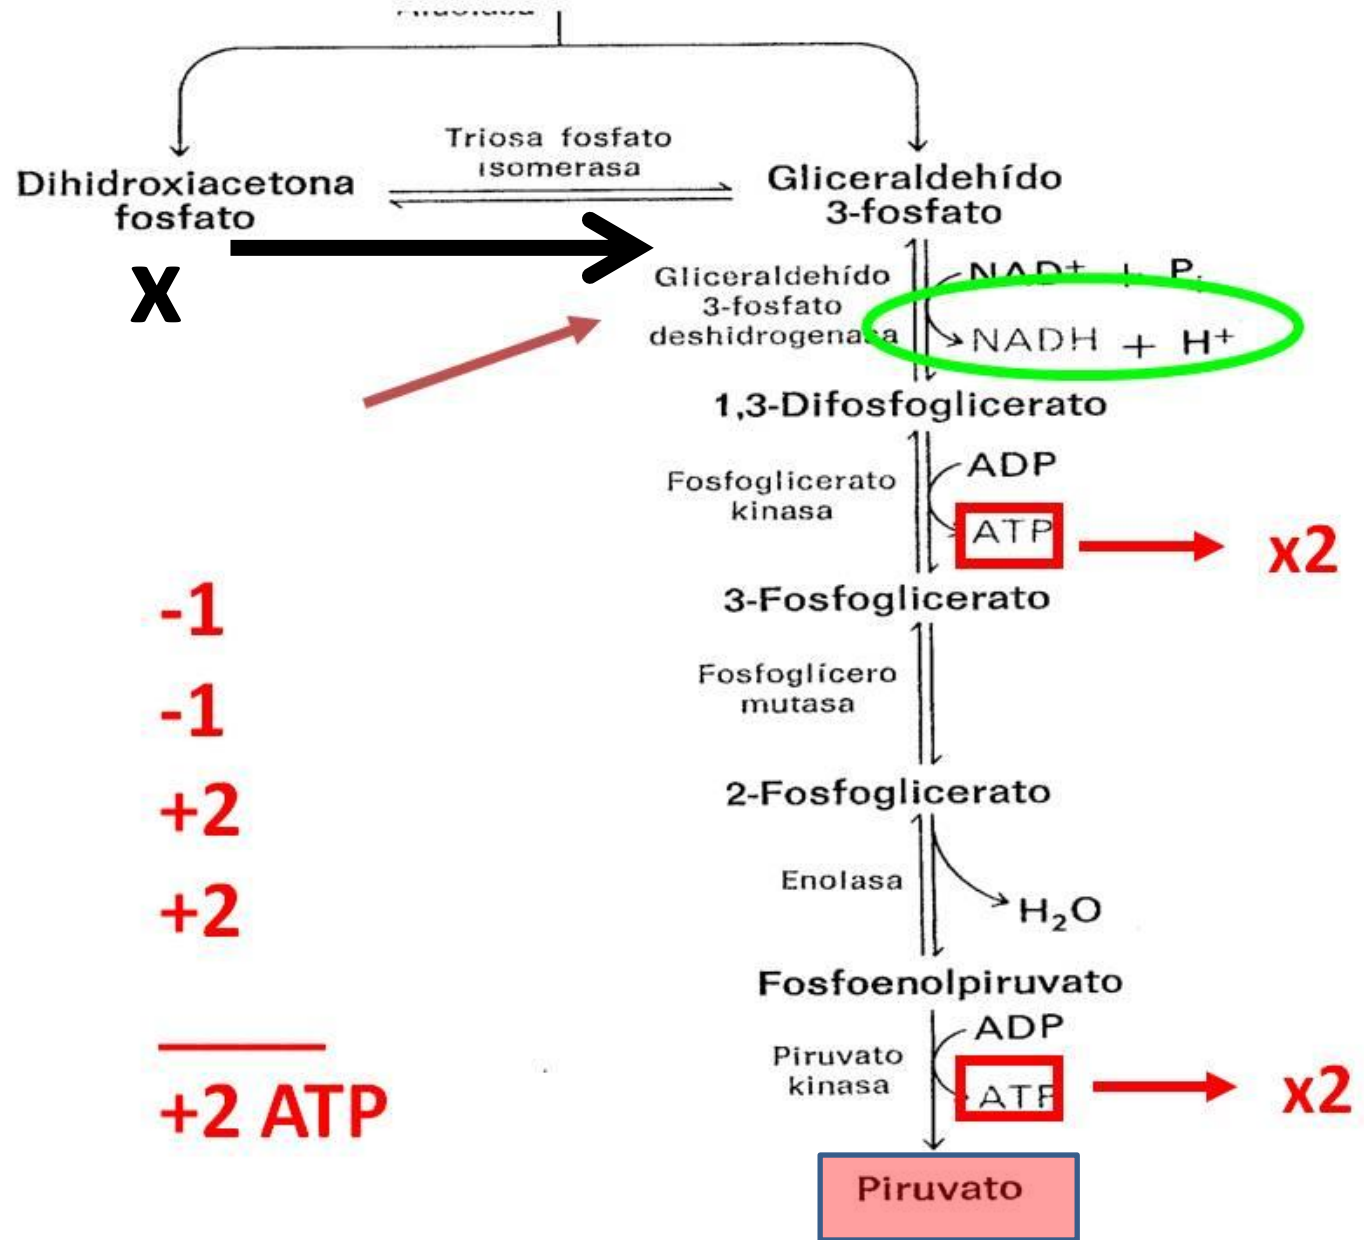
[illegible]

Dihidroxiacetona fosfato

Triosa fosfato isomerasa

Gliceraldehído 3-fosfato

X

Gliceraldehído 3-fosfato deshidrogenasa

$NAD^+ + P_i$

$NADH + H^+$

1,3-Difosfoglicerato

Fosfoglicerato kinasa

ADP

ATP

x2

3-Fosfoglicerato

Fosfoglícero mutasa

2-Fosfoglicerato

Enolasa

$H_2O$

Fosfoenolpiruvato

Piruvato kinasa

ADP

ATP

x2

Piruvato

-1

-1

+2

+2

+2 ATP